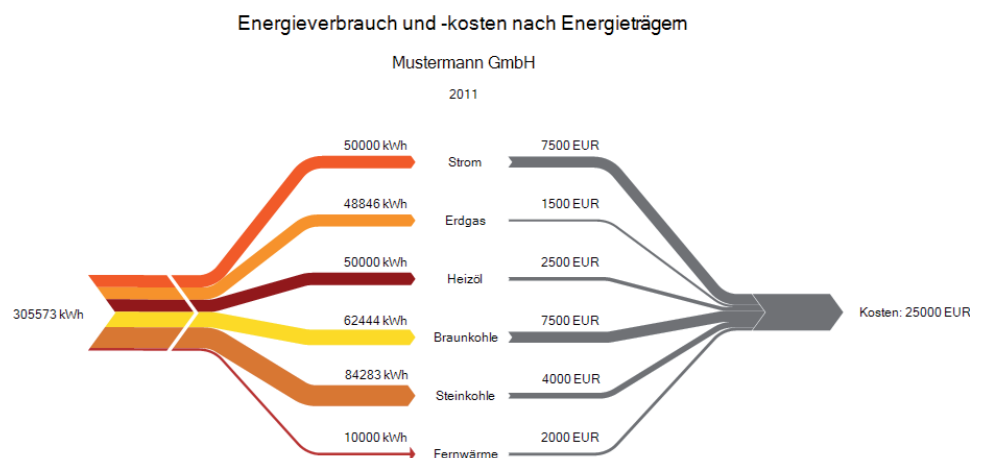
Energieverbrauch und -kosten nach Energieträgern

Mustermann GmbH

2011

305573 kWh

50000 kWh
Strom
7500 EUR

48846 kWh
Erdgas
1500 EUR

50000 kWh
Heizöl
2500 EUR

62444 kWh
Braunkohle
7500 EUR

84283 kWh
Steinkohle
4000 EUR

10000 kWh
Fernwärme
2000 EUR

Kosten: 25000 EUR